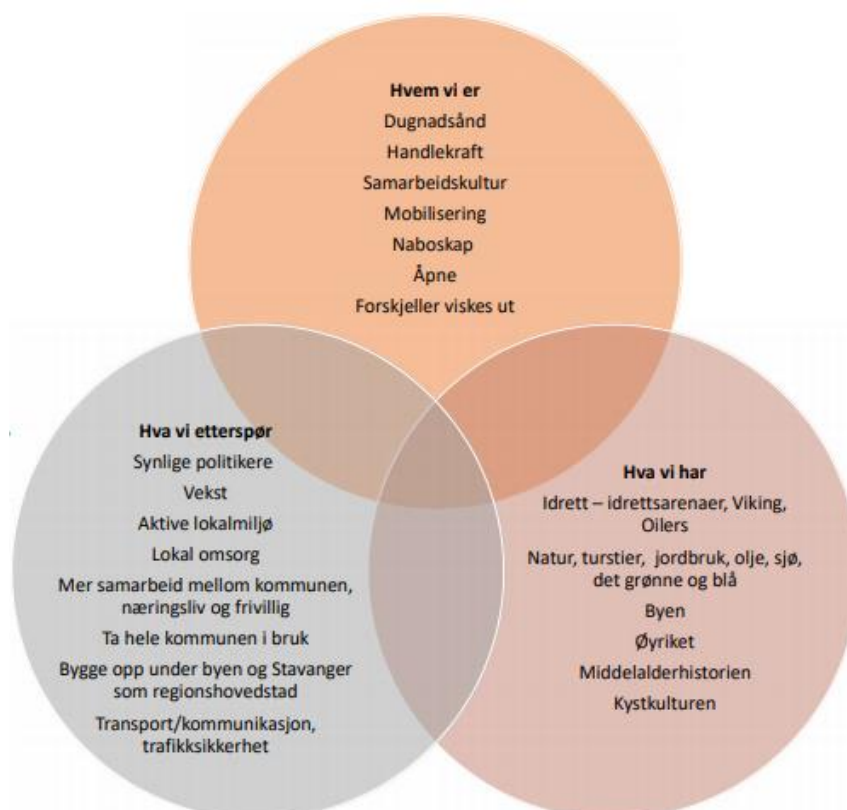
Hvem vi er
Dugnadsånd
Handlekraft
Samarbeidskultur
Mobilisering
Naboskap
Åpne
Forskjeller viskes ut

Hva vi etterspør
Synlige politikere
Vekst
Aktive lokalmiljø
Lokal omsorg
Mer samarbeid mellom kommunen, næringsliv og frivillig
Ta hele kommunen i bruk
Bygge opp under byen og Stavanger som regionshovedstad
Transport/kommunikasjon, trafikksikkerhet

Hva vi har
Idrett – idrettsarenaer, Viking, Oilers
Natur, turstier, jordbruk, olje, sjø, det grønne og blå
Byen
Øyriket
Middelalderhistorien
Kystkulturen